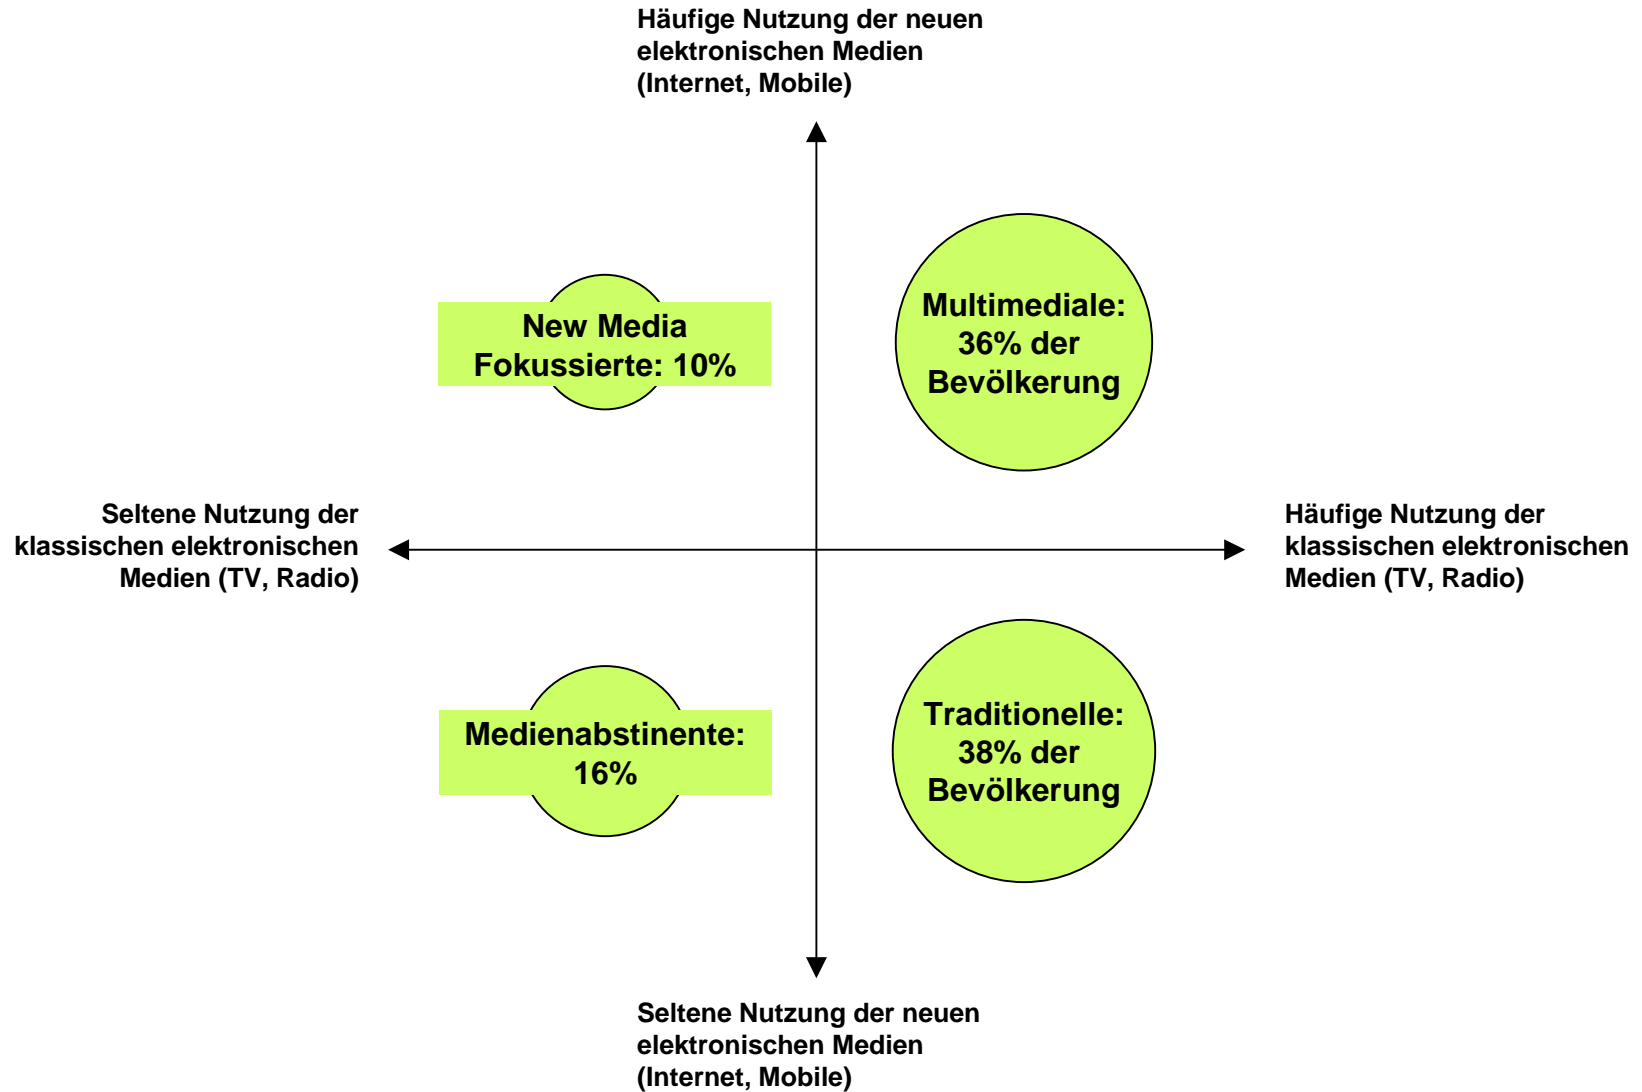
Häufige Nutzung der neuen elektronischen Medien (Internet, Mobile)

New Media Fokussierte: 10%

Multimediale: 36% der Bevölkerung

Seltene Nutzung der klassischen elektronischen Medien (TV, Radio)

Häufige Nutzung der klassischen elektronischen Medien (TV, Radio)

Medienabstinente: 16%

Traditionelle: 38% der Bevölkerung

Seltene Nutzung der neuen elektronischen Medien (Internet, Mobile)